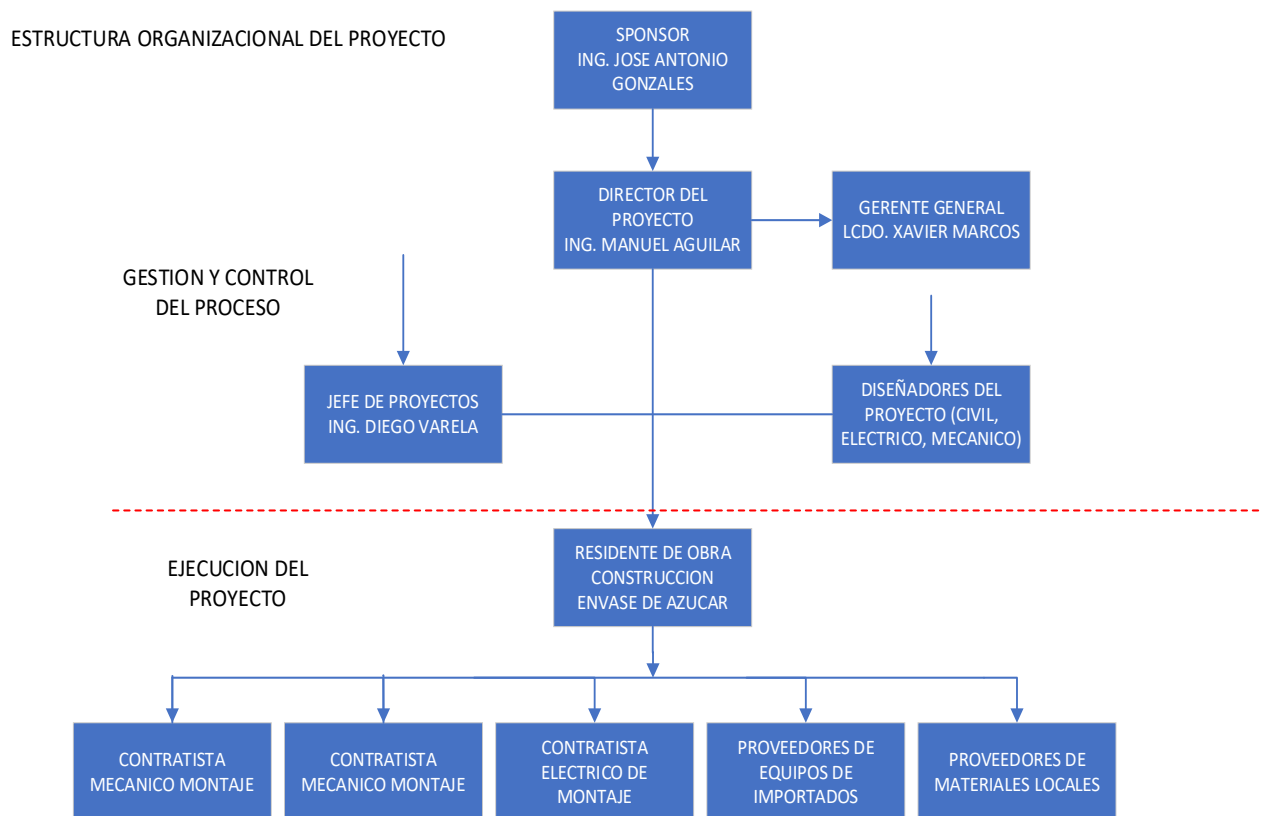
ESTRUCTURA ORGANIZACIONAL DEL PROYECTO

SPONSOR
ING. JOSE ANTONIO GONZALES

DIRECTOR DEL PROYECTO
ING. MANUEL AGUILAR

GERENTE GENERAL
LCDO. XAVIER MARCOS

GESTION Y CONTROL DEL PROCESO

JEFE DE PROYECTOS
ING. DIEGO VARELA

DISEÑADORES DEL PROYECTO (CIVIL, ELECTRICO, MECANICO)

EJECUCION DEL PROYECTO

RESIDENTE DE OBRA
CONSTRUCCION
ENVASE DE AZUCAR

CONTRATISTA MECANICO MONTAJE

CONTRATISTA MECANICO MONTAJE

CONTRATISTA ELECTRICO DE MONTAJE

PROVEEDORES DE EQUIPOS DE IMPORTADOS

PROVEEDORES DE MATERIALES LOCALES